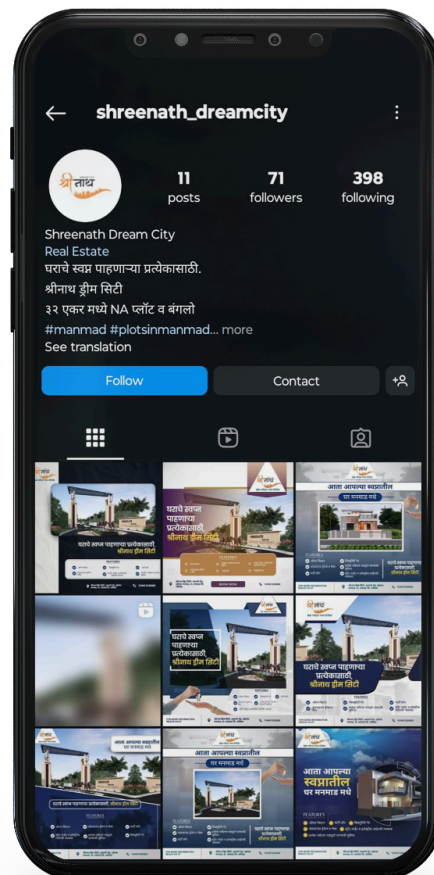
shreenath_dreamcity

श्रीनाथ

11
posts

71
followers

398
following

Shreenath Dream City
Real Estate
घराचे स्वप्न पाहणाऱ्या प्रत्येकासाठी.
श्रीनाथ ड्रीम सिटी
३२ एकर मध्ये NA प्लॉट व बंगलो
#manmad #plotsinmanmad... more
See translation

Follow
Contact

घराचे स्वप्न पाहणाऱ्या प्रत्येकासाठी. श्रीनाथ ड्रीम सिटी

घराचे स्वप्न पाहणाऱ्या प्रत्येकासाठी. श्रीनाथ ड्रीम सिटी

आता आपल्या स्वप्नातील घर मनमाड मधे

घराचे स्वप्न पाहणाऱ्या प्रत्येकासाठी. श्रीनाथ ड्रीम सिटी

घराचे स्वप्न पाहणाऱ्या प्रत्येकासाठी. श्रीनाथ ड्रीम सिटी

आता आपल्या स्वप्नातील

आता आपल्या स्वप्नातील घर मनमाड मधे

आता आपल्या स्वप्नातील घर मनमाड मधे

FEATURES